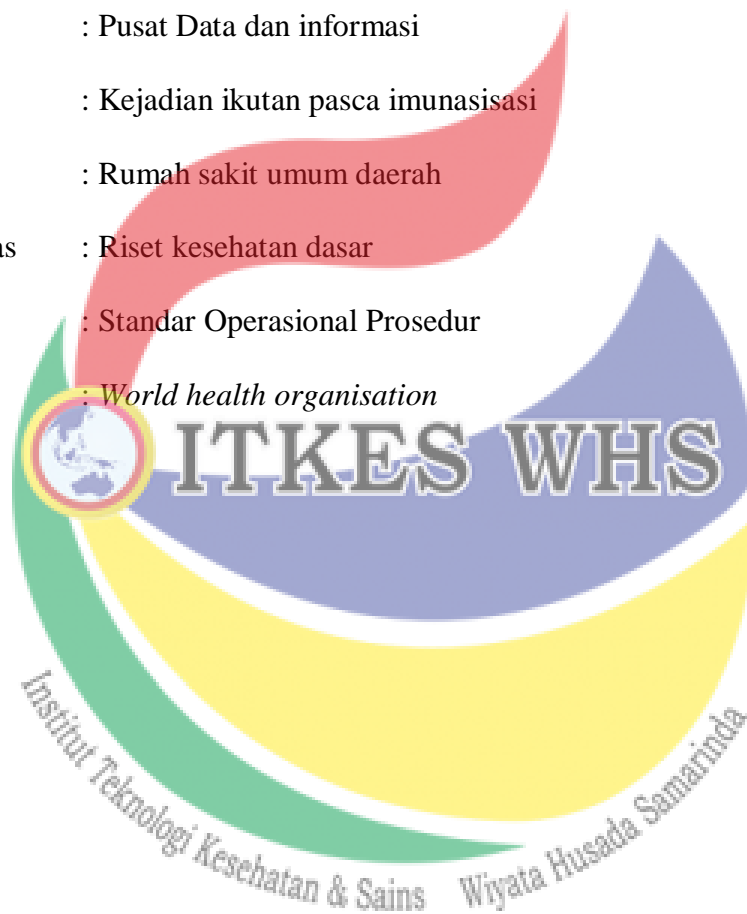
: Pusat Data dan informasi

: Kejadian ikutan pasca imunasisasi

: Rumah sakit umum daerah

as : Riset kesehatan dasar

: Standar Operasional Prosedur

: *World health organisation*

ITKES WHS

Institut Teknologi Kesehatan & Sains Wiyata Husada Samarinda